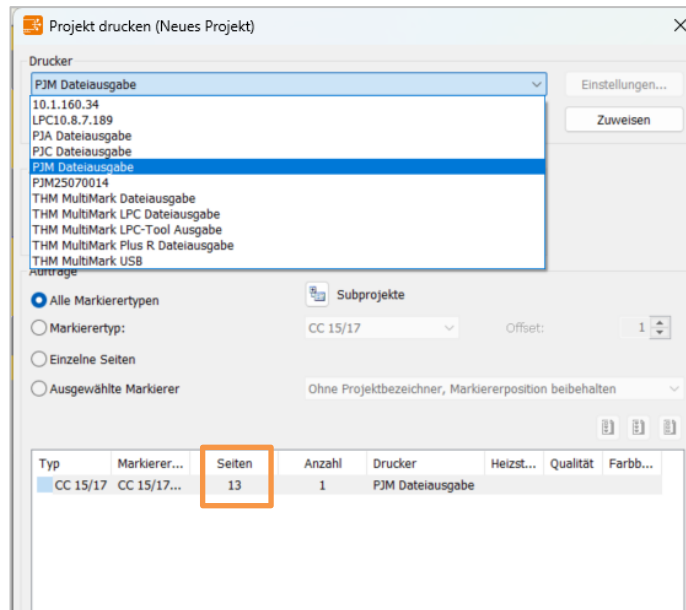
Projekt drucken (Neues Projekt)

Drucker

PJM Dateiausgabe

Einstellungen...

10.1.160.34
LPC10.8.7.189
PJA Dateiausgabe
PJC Dateiausgabe
PJM Dateiausgabe
PJM25070014
THM MultiMark Dateiausgabe
THM MultiMark LPC Dateiausgabe
THM MultiMark LPC-Tool Ausgabe
THM MultiMark Plus R Dateiausgabe
THM MultiMark USB

Zuweisen

Aufträge

Alle Markierertypen

Subprojekte

Markierertyp:

CC 15/17

Offset:

1

Einzelne Seiten

Ausgewählte Markierer

Ohne Projektbezeichner, Markiererposition beibehalten

| Typ | Markierer... | Seiten | Anzahl | Drucker | Heizst... | Qualität | Farbb... |
|---|---|---|---|---|---|---|---|
| CC 15/17 | CC 15/17... | 13 | 1 | PJM Dateiausgabe | | | |